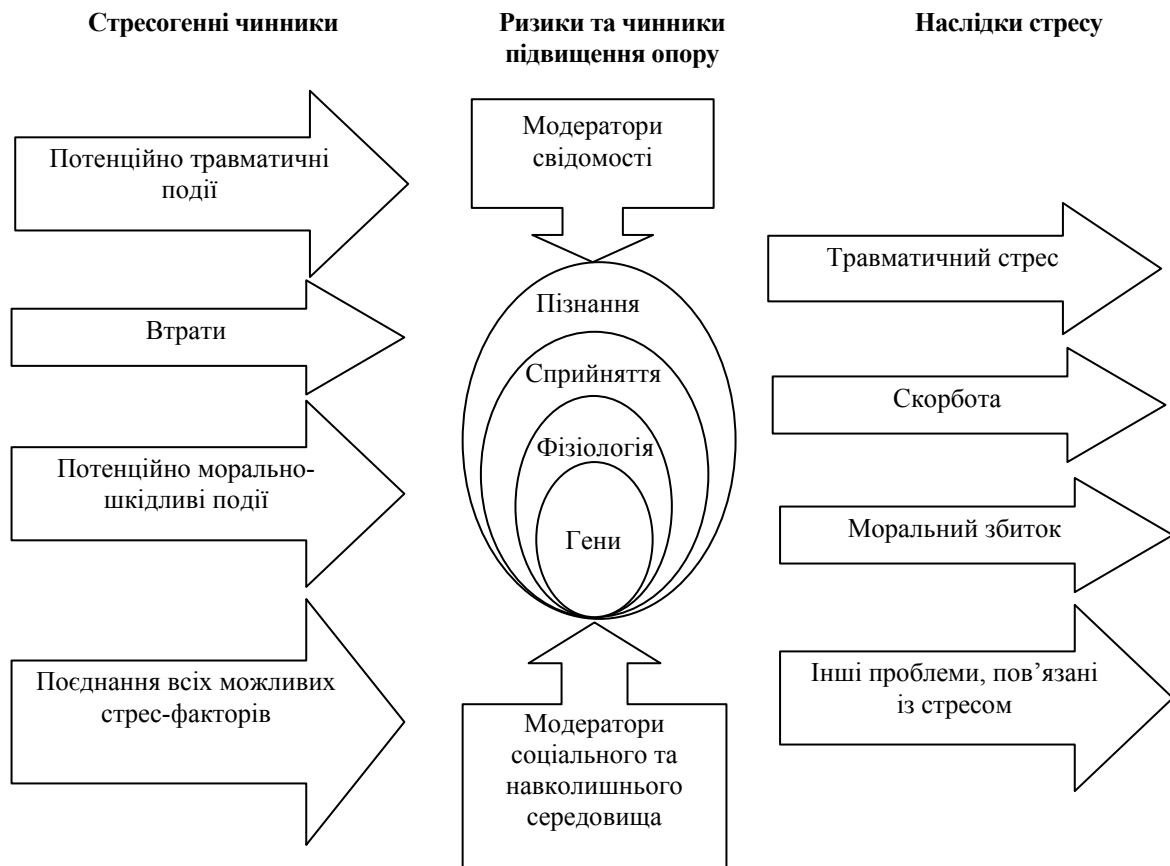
Стресогенні чинники

Потенційно травматичні події

Втрати

Потенційно морально-шкідливі події

Поєднання всіх можливих стрес-факторів

Ризики та чинники підвищення опору

Модератори свідомості

Пізнання

Сприйняття

Фізіологія

Гени

Модератори соціального та навколишнього середовища

Наслідки стресу

Травматичний стрес

Скорбота

Моральний збиток

Інші проблеми, пов'язані із стресом